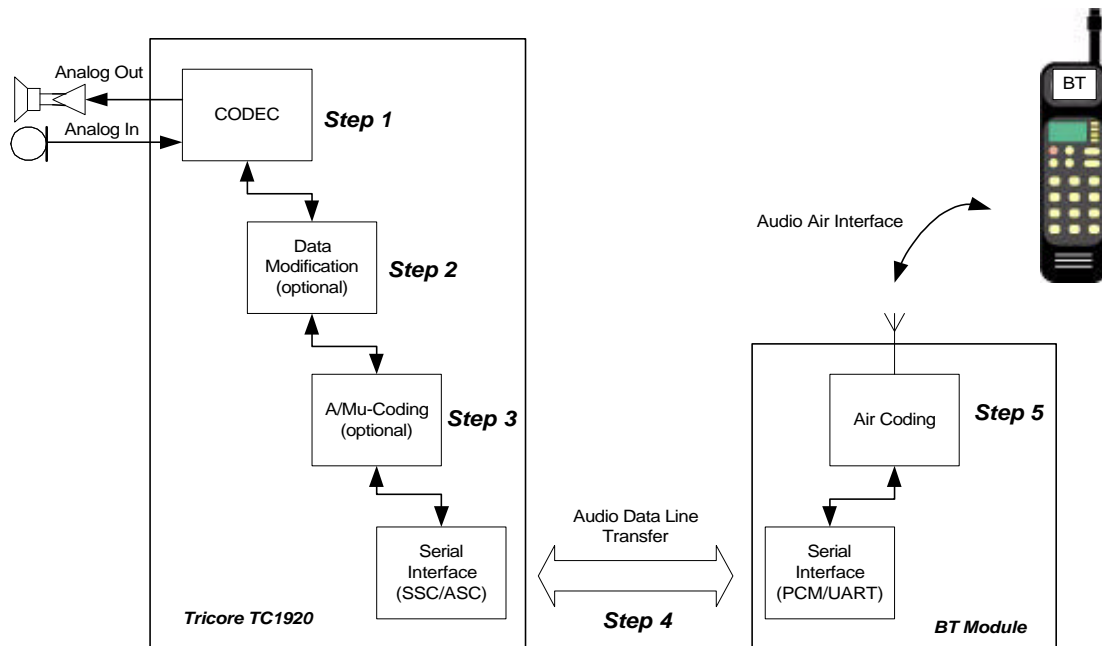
Analog Out

Analog In

CODEC

Step 1

Data Modification (optional)

Step 2

A/Mu-Coding (optional)

Step 3

Serial Interface (SSC/ASC)

Tricore TC1920

Audio Data Line Transfer

Step 4

BT

Audio Air Interface

Air Coding

Step 5

Serial Interface (PCM/UART)

BT Module